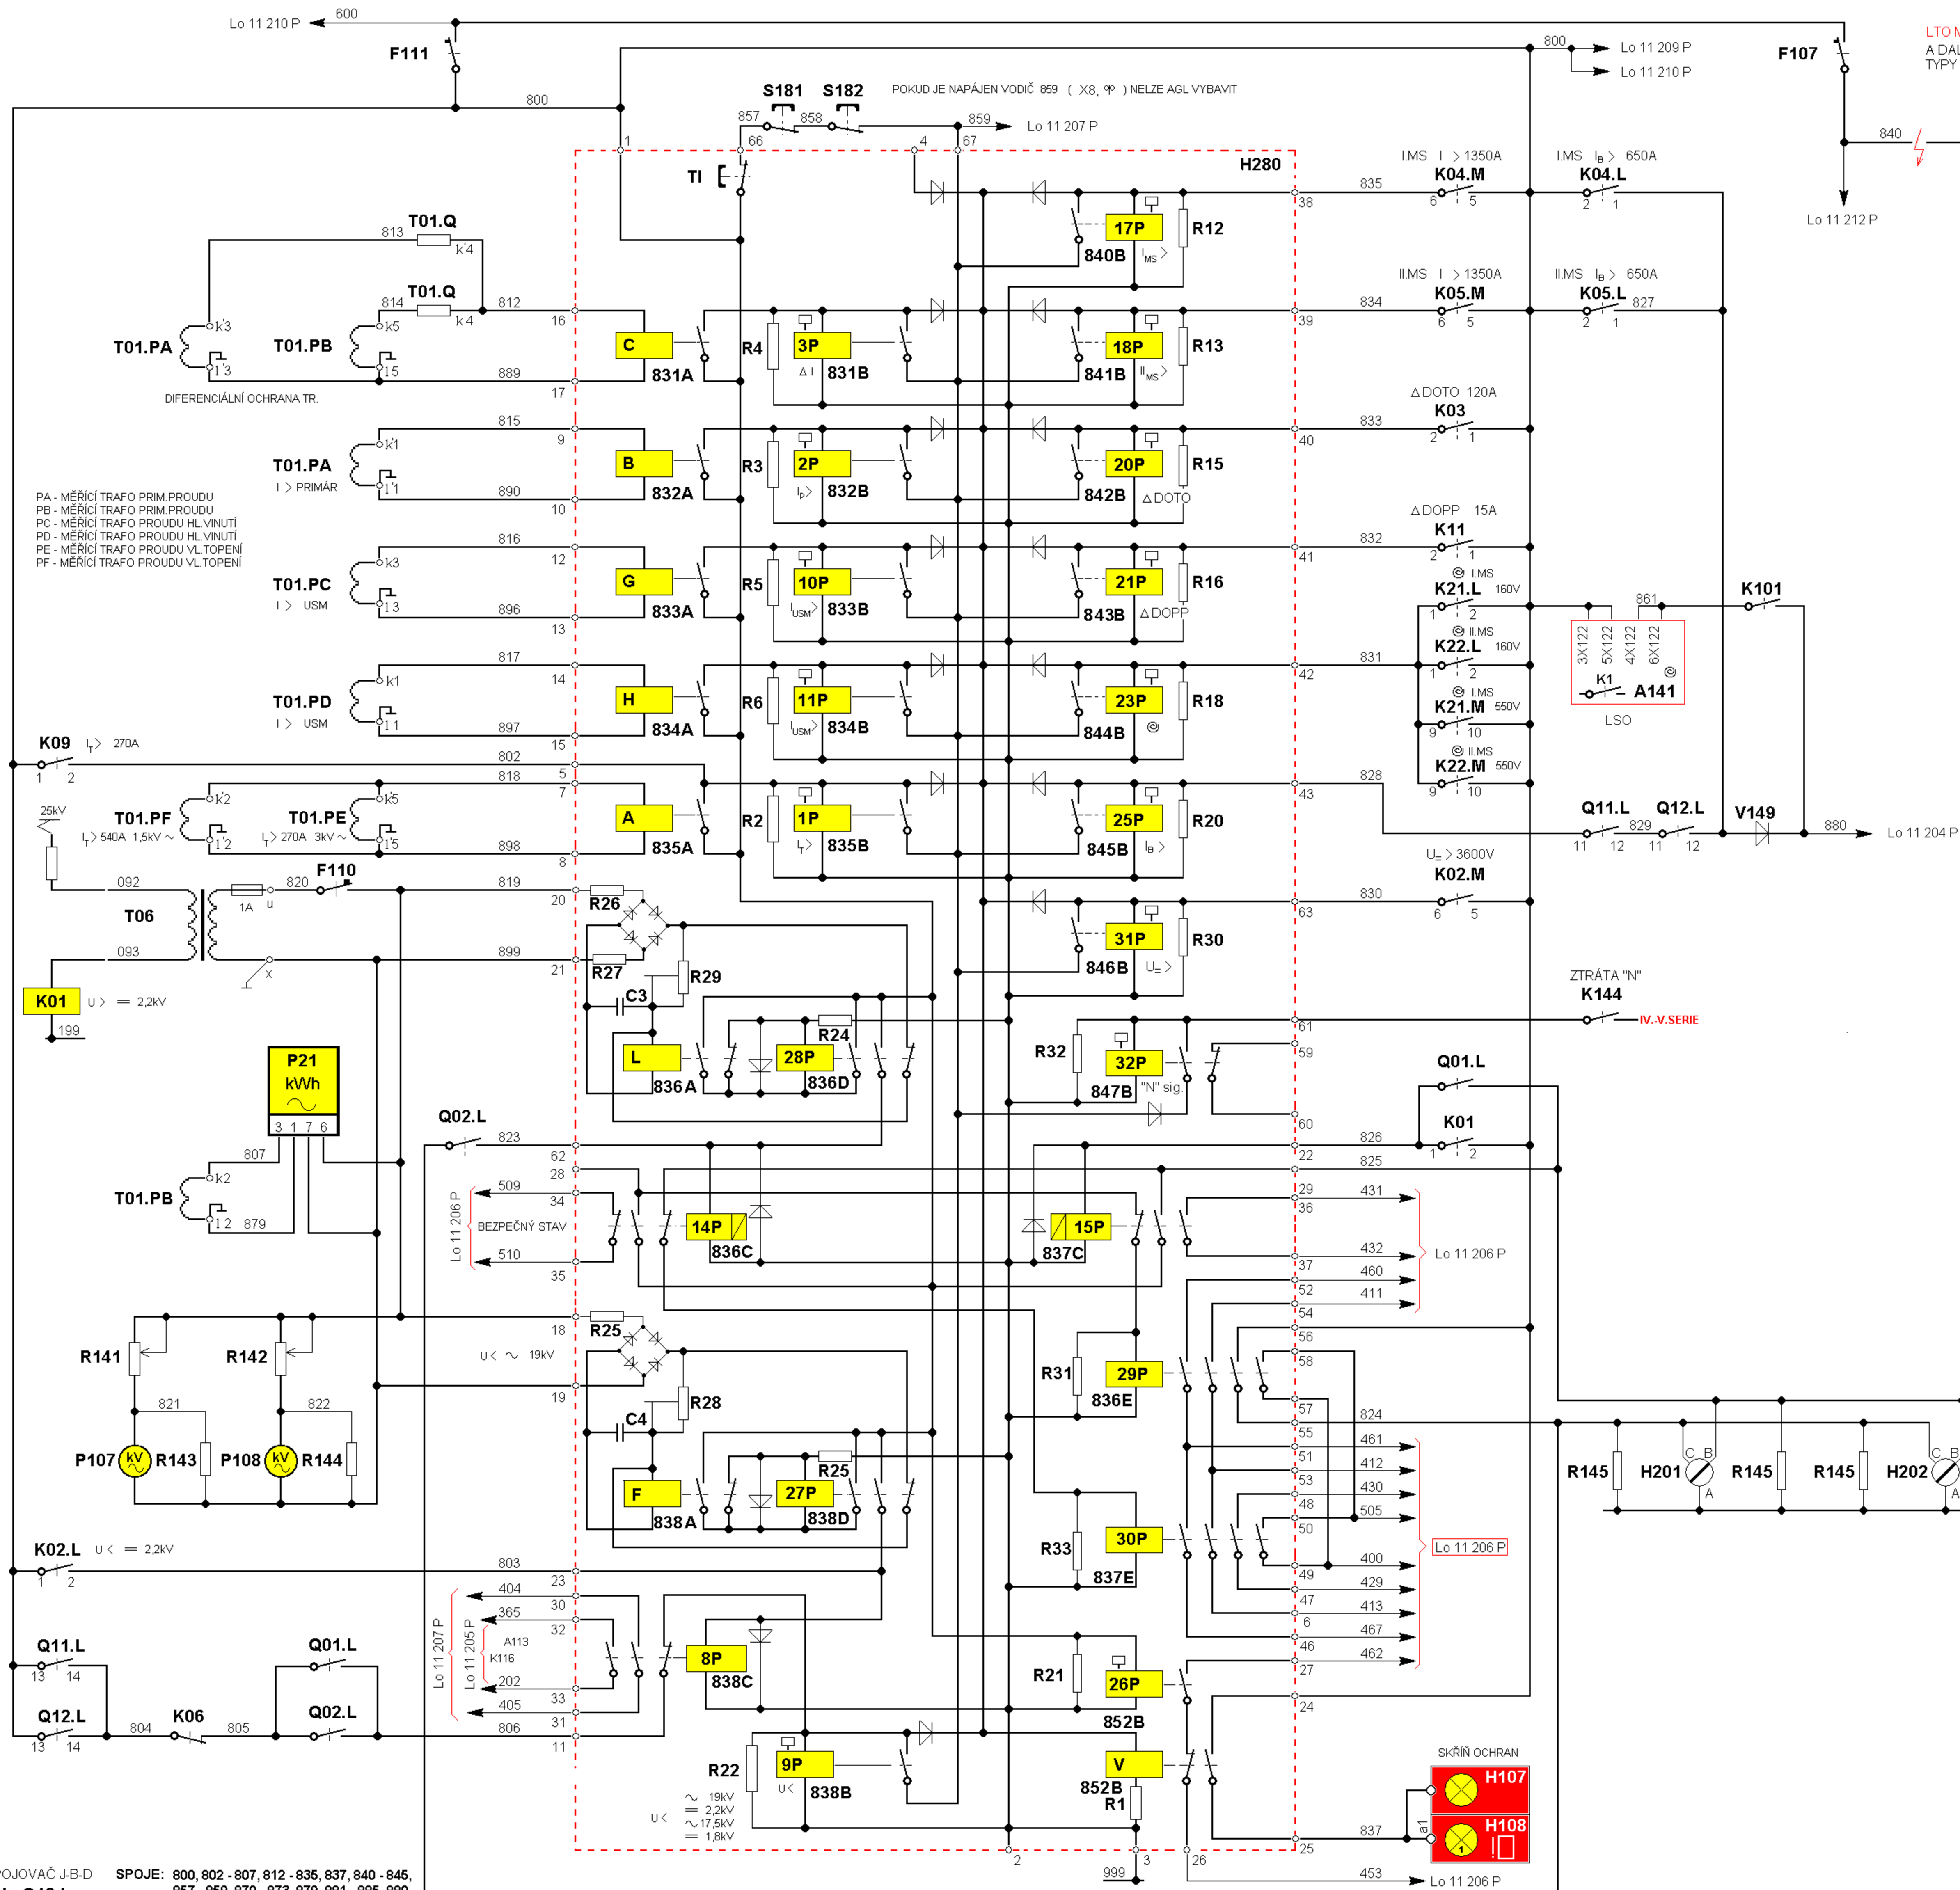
Lo 11 210 P 600
F111
800
Lo 11 209 P
Lo 11 210 P
F107
LTO M
A DAL
TYPY
S181 S182
POKUD JE NAPÁJEN VODIČ 859 ( X8, ) NELZE AGL VYBAVIT
857 858 859 Lo 11 207 P
66 67
1 4
840
TI
H280
I.MS I > 1350A
K04.M
I.MS $I_B$ > 650A
K04.L
835
38
6 5 2 1
Lo 11 212 P
T01.Q
813 k'4
17P
R12
840B
T01.Q
814 812
k'3 k5 k4
16
T01.PA
T01.PB
C
3P
18P
R13
II.MS I > 1350A
K05.M
II.MS $I_B$ > 650A
K05.L
834 827
39
6 5 2 1
R4
831A
831B
841B
889
17
DIFERENCIÁLNÍ OCHRANA TR.
ΔDOTO 120A
K03
815
833
40
9
T01.PA
I > PRIMÁR
B
R3
2P
20P
R15
832A
832B
842B
ΔDOTO
890
10
PA - MĚŘICÍ TRAFO PRIM.PROUDU
PB - MĚŘICÍ TRAFO PRIM.PROUDU
PC - MĚŘICÍ TRAFO PROUDU HL.VINUTÍ
PD - MĚŘICÍ TRAFO PROUDU HL.VINUTÍ
PE - MĚŘICÍ TRAFO PROUDU VL.TOPENÍ
PF - MĚŘICÍ TRAFO PROUDU VL.TOPENÍ
ΔDOPP 15A
K11
816
832
41
12
T01.PC
I > USM
G
R5
10P
21P
R16
833A
833B
843B
ΔDOPP
896
13
I.MS
K21.L 160V
861
K101
II.MS
K22.L 160V
3X122 5X122 4X122 6X122
K1
A141
LSO
817 831
42
14
T01.PD
I > USM
H
R6
11P
23P
R18
834A
834B
844B
897
15
I.MS
K21.M 550V
II.MS
K22.M 550V
9 10
K09 270A
1 2
802
818
5
7
828
43
25kV
T01.PF
540A 1,5kV ~
T01.PE
270A 3kV ~
A
R2
1P
25P
R20
835A
835B
845B
Q11.L Q12.L
829
V149
880 Lo 11 204 P
11 12 11 12
898
8
F110
092 820 819
T06
1A u
20
R26
$U_=$ > 3600V
K02.M
830
63
6 5
31P
R30
846B
093 899 x
21
R27
R29
K01 U > = 2,2kV
199
C3
ZTRÁTA "N"
K144
61
IV.-V.SERIE
R24
R32
32P
59
L
28P
836A
836D
847B
"N" sig.
P21
kWh
3 1 7 6
Q01.L
Q02.L
K01
823
62
826
60
1 2
807
28
22
825
T01.PB
k2
12 879
509
34
29 431
14P
15P
36
BEZPEČNÝ STAV
Lo 11 206 P
836C
837C
432
Lo 11 206 P
510
35
37
460
52 411
54
18
R25
56
R141
R142
U< ~ 19kV
58
29P
R31
836E
19
R28
C4
57 824
821 822
R25
55 461
R145 H201 R145 R145 H202
P107 kV R143 P108 kV R144
F
27P
838A
838D
51 412
53 430
48 505
50
R33
30P
Lo 11 206 P
K02.L U < = 2,2kV
1 2
803
837E
400
23
49 429
404
30
47 413
365
32
6 467
A113
K116
46 462
Lo 11 207 P
Lo 11 205 P
8P
838C
Q11.L
Q01.L
13 14
202
R21
26P
27
405
33
24
Q12.L
804
K06
805
Q02.L
806
31
852B
13 14
11
R22
9P
838B
V
852B
R1
SKŘÍŇ OCHRAN
H107
H108
~ 19kV
= 2,2kV
~ 17,5kV
= 1,8kV
U<
837
25
2 3 26
999
453 Lo 11 206 P
OJOVAČ J-B-D
SPOJE: 800, 802 - 807, 812 - 835, 837, 840 - 845,